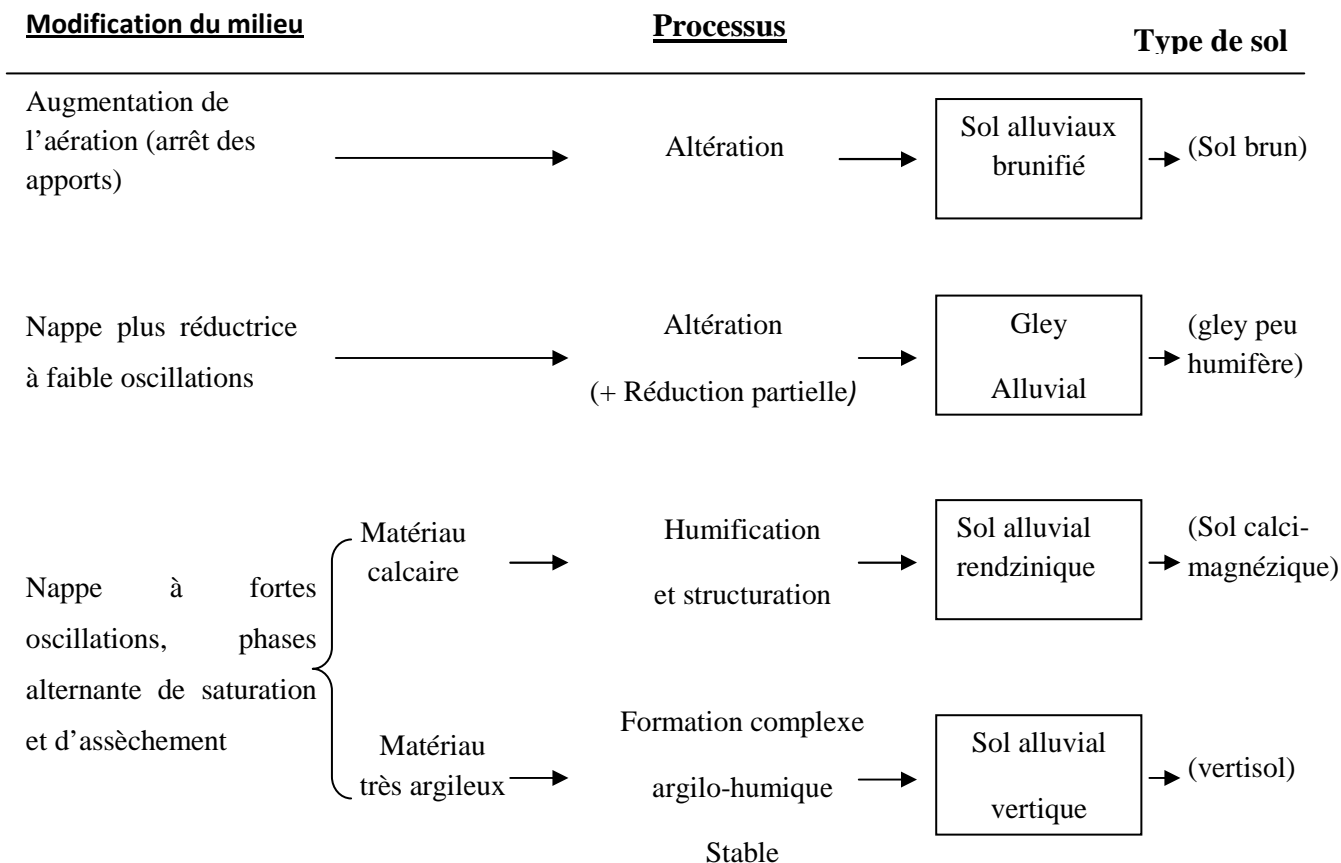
Modification du milieu

Processus

Type de sol

Augmentation de l'aération (arrêt des apports)

Altération

Sol alluviaux brunifié

(Sol brun)

Nappe plus réductrice à faible oscillations

Altération

(+ Réduction partielle)

Gley

Alluvial

(gley peu humifère)

Nappe à fortes oscillations, phases alternante de saturation et d'assèchement

Matériau calcaire

Humification

et structuration

Sol alluvial rendzinique

(Sol calci-magnézique)

Matériau très argileux

Formation complexe

argilo-humique

Stable

Sol alluvial

vertique

(vertisol)